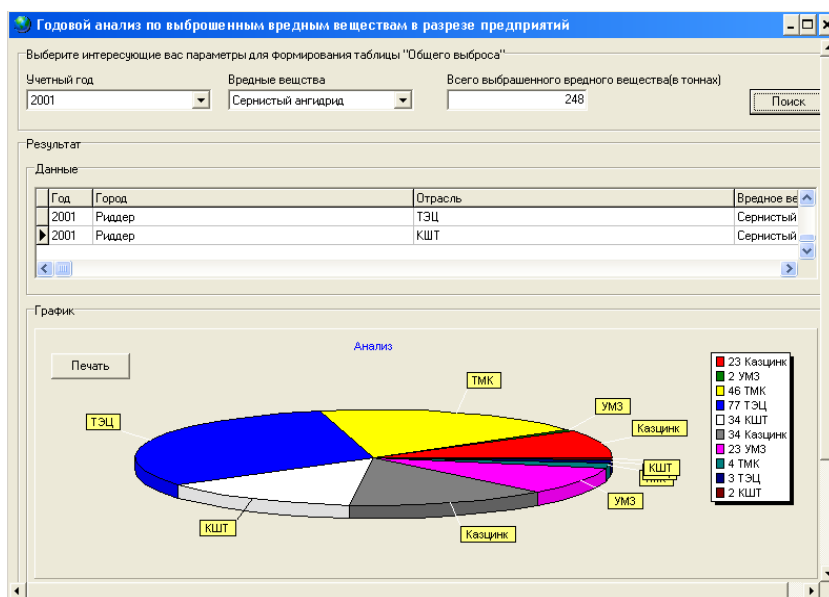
Годовой анализ по выброшенным вредным веществам в разрезе предприятий

Выберите интересующие вас параметры для формирования таблицы "Общего выброса"

Учетный год
2001

Вредные вещества
Сернистый ангидрид

Всего выбрашенного вредного вещества(в тоннах)
248

Поиск

Результат

Данные

| Год | Город | Отрасль | Вредное ве |
|---|---|---|---|
| 2001 | Риддер | ТЭЦ | Сернистый |
| 2001 | Риддер | КШТ | Сернистый |

График

Печать

Анализ

ТМК
УМЗ
Казцинк
ТЭЦ
КШТ
ТМК
КШТ
УМЗ
КШТ
Казцинк

23 Казцинк
2 УМЗ
46 ТМК
77 ТЭЦ
34 КШТ
34 Казцинк
23 УМЗ
4 ТМК
3 ТЭЦ
2 КШТ